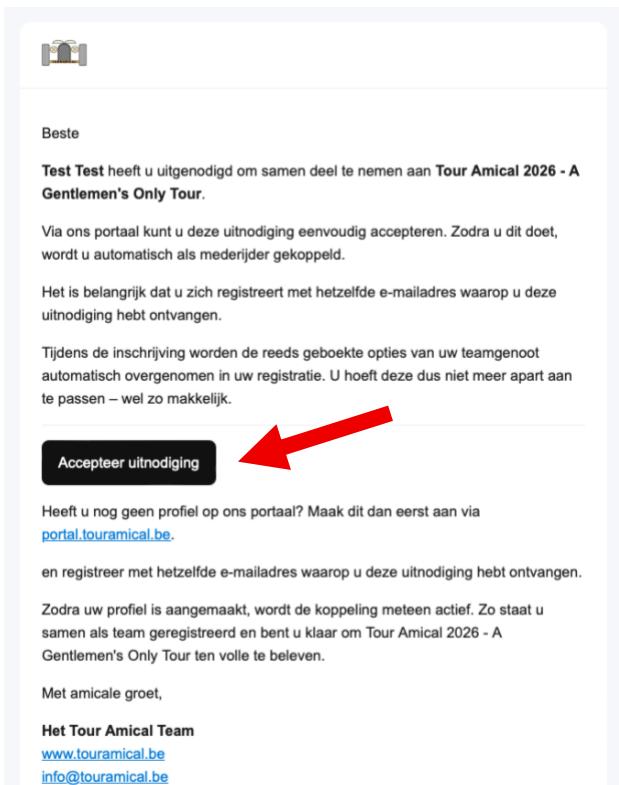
Beste

**Test Test** heeft u uitgenodigd om samen deel te nemen aan **Tour Amical 2026 - A Gentlemen's Only Tour**.

Via ons portaal kunt u deze uitnodiging eenvoudig accepteren. Zodra u dit doet, wordt u automatisch als mederijder gekoppeld.

Het is belangrijk dat u zich registreert met hetzelfde e-mailadres waarop u deze uitnodiging hebt ontvangen.

Tijdens de inschrijving worden de reeds geboekte opties van uw teamgenoot automatisch overgenomen in uw registratie. U hoeft deze dus niet meer apart aan te passen – wel zo makkelijk.

Accepteer uitnodiging

Heeft u nog geen profiel op ons portaal? Maak dit dan eerst aan via portal.touramical.be.

en registreer met hetzelfde e-mailadres waarop u deze uitnodiging hebt ontvangen.

Zodra uw profiel is aangemaakt, wordt de koppeling meteen actief. Zo staat u samen als team geregistreerd en bent u klaar om Tour Amical 2026 - A Gentlemen's Only Tour ten volle te beleven.

Met amicale groet,

**Het Tour Amical Team**
www.touramical.be
info@touramical.be